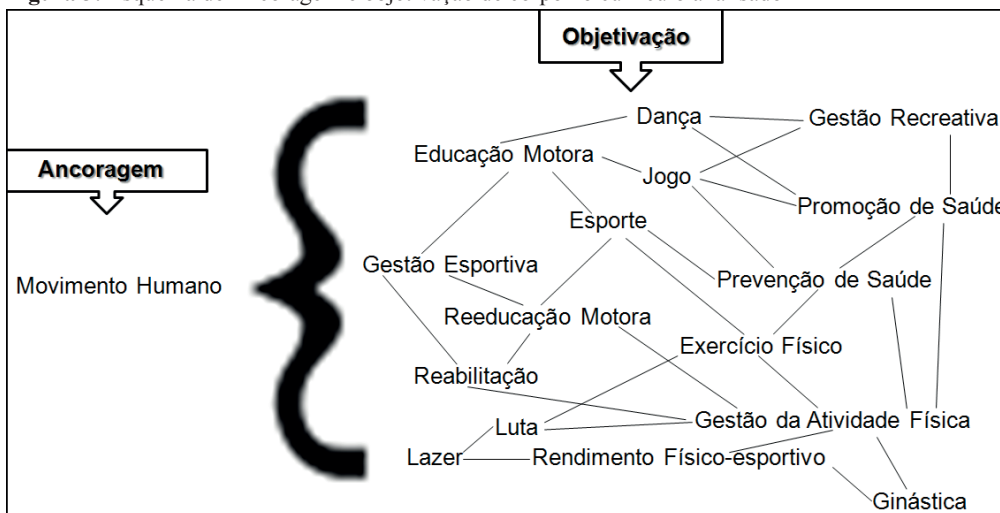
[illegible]

Objetivação

Ancoragem

Movimento Humano

Dança

Gestão Recreativa

Educação Motora

Jogo

Promoção de Saúde

Esporte

Gestão Esportiva

Prevenção de Saúde

Reeducação Motora

Exercício Físico

Reabilitação

Luta

Gestão da Atividade Física

Lazer

Rendimento Físico-esportivo

Ginástica